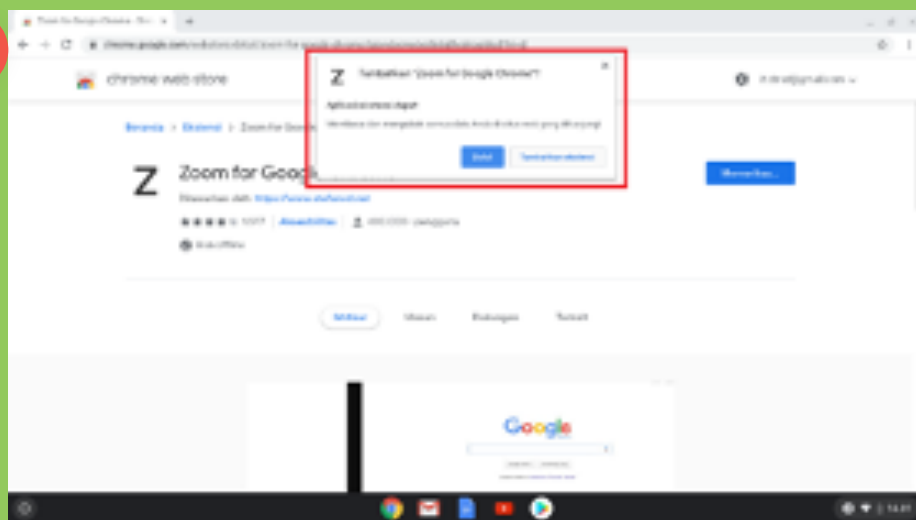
chrome web store

Tambahkan "Zoom for Google Chrome"?

Aplikasi ini dapat:

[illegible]

Batal

Tambahkan ekstensi

Beranda > Ekstensi > Zoom for Google

Zoom for Google

Ditawarkan oleh: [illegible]

Aksesibilitas

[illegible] pengguna

Ringkasan

Ulasan

Dukungan

Terkait

Google